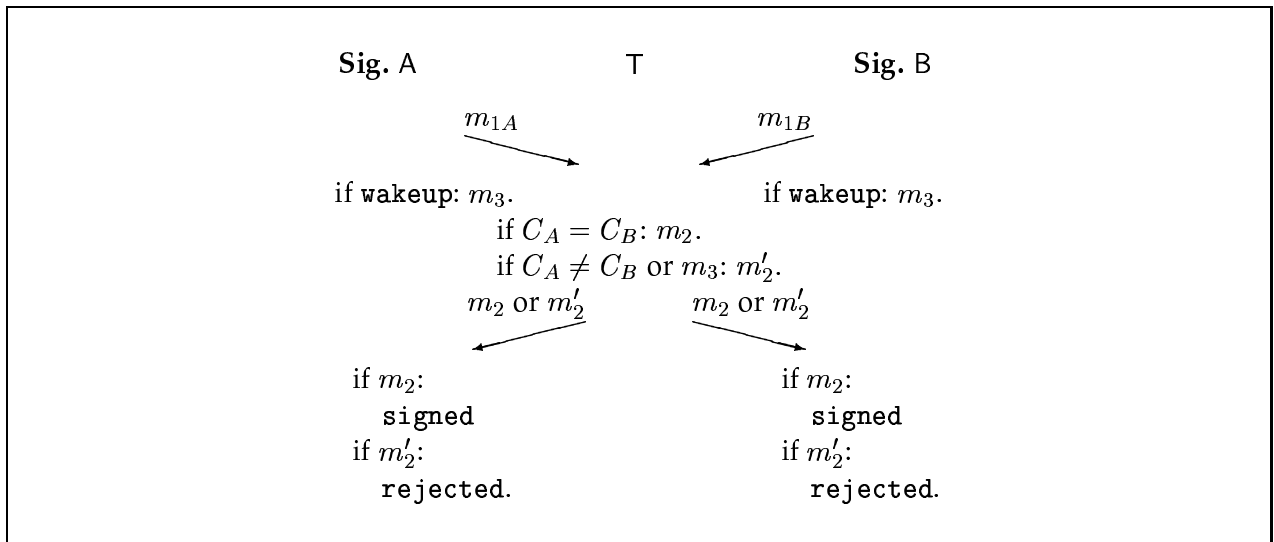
**Sig.** A T **Sig.** B

$m_{1A}$ $m_{1B}$

if wakeup: $m_3$. if wakeup: $m_3$.

if $C_A = C_B$: $m_2$.
if $C_A \neq C_B$ or $m_3$: $m_2'$.

$m_2$ or $m_2'$ $m_2$ or $m_2'$

if $m_2$:
signed
if $m_2'$:
rejected.

if $m_2$:
signed
if $m_2'$:
rejected.